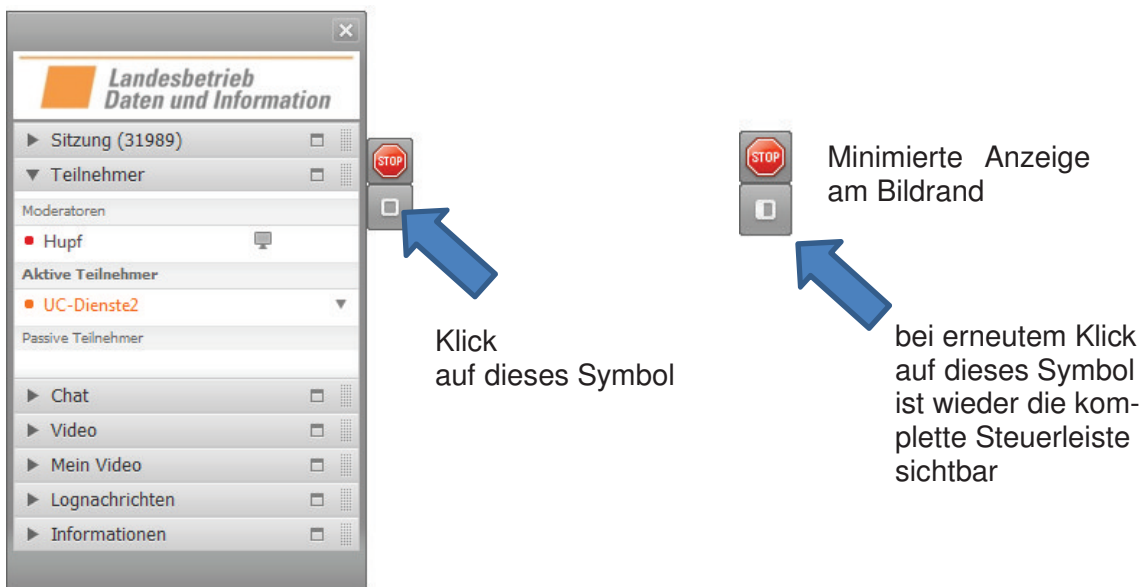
Landesbetrieb
Daten und Information

Sitzung (31989)

Teilnehmer

Moderatoren

Hupf

Aktive Teilnehmer

UC-Dienste2

Passive Teilnehmer

Chat

Video

Mein Video

Lognachrichten

Informationen

STOP

Klick
auf dieses Symbol

STOP

Minimierte Anzeige am Bildrand

bei erneutem Klick auf dieses Symbol ist wieder die komplette Steuerleiste sichtbar